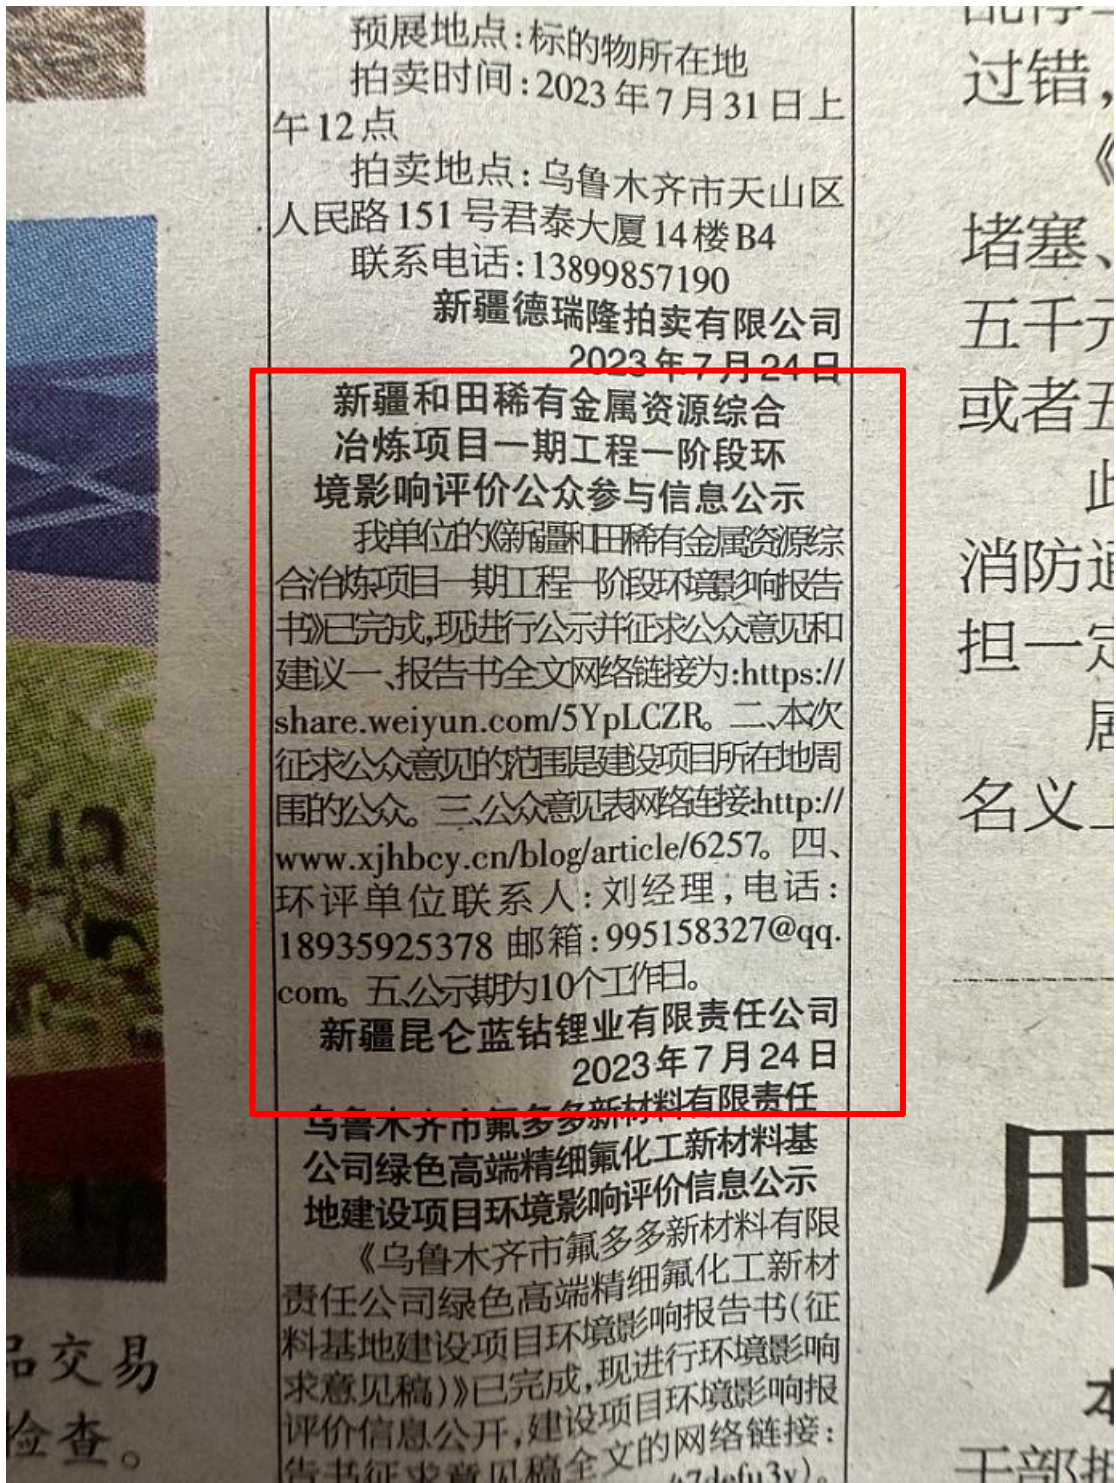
预展地点：标的物所在地

拍卖时间：2023年7月31日上午12点

拍卖地点：乌鲁木齐市天山区人民路151号君泰大厦14楼B4

联系电话：13899857190

新疆德瑞隆拍卖有限公司

2023年7月24日

新疆和田稀有金属资源综合冶炼项目一期工程一阶段环境影响评价公众参与信息公示

我单位的《新疆和田稀有金属资源综合冶炼项目一期工程一阶段环境影响报告书》已完成，现进行公示并征求公众意见和建议一、报告书全文网络链接为：https://share.weiyun.com/5YpLCZR。二、本次征求公众意见的范围是建设项目所在地周围的公众。三、公众意见表网络连接：http://www.xjhbcy.cn/blog/article/6257。四、环评单位联系人：刘经理，电话：18935925378 邮箱：995158327@qq.com。五、公示期为10个工作日。

新疆昆仑蓝钻锂业有限责任公司

2023年7月24日

乌鲁木齐市氟多多新材料有限责任公司绿色高端精细氟化工新材料基地建设项目环境影响评价信息公示

《乌鲁木齐市氟多多新材料有限责任公司绿色高端精细氟化工新材料基地建设项目环境影响报告书(征求意见稿)》已完成，现进行环境影响评价信息公开，建设项目环境影响报告书征求意见稿全文的网络链接：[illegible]

过错，

《

堵塞、

五千元

或者五

此

消防通

担一定

居

名义

用

品交易

检查。

干部